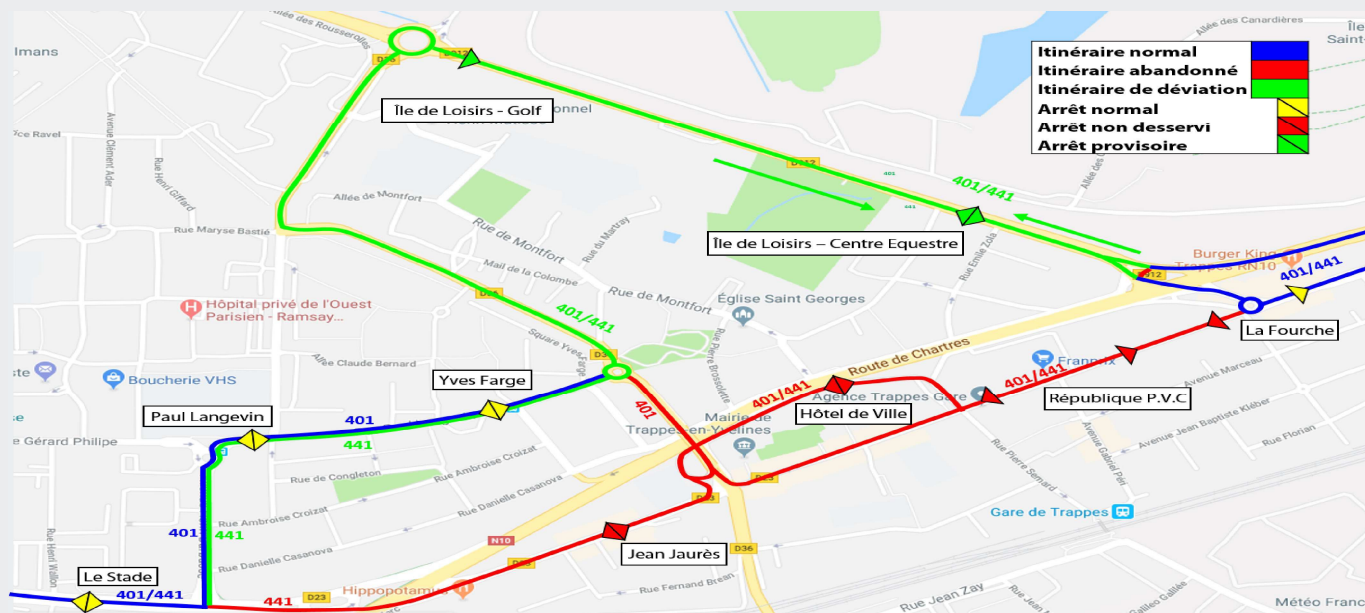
| Itinéraire normal | |
|---|---|
| Itinéraire abandonné | |
| Itinéraire de déviation | |
| Arrêt normal | |
| Arrêt non desservi | |
| Arrêt provisoire | |

Île de Loisirs - Golf

Île de Loisirs – Centre Equestre

401/441

401/441

401/441

401/441

401/441

401

401

441

401

441

441

La Fourche

République P.V.C

Hôtel de Ville

Yves Farge

Paul Langevin

Jean Jaurès

Le Stade

Allée des Rousserolles

Allée des Canardières

Saint-

lmans

D912

D912

D912

D58

D58

D36

D36

D23

D23

N10

Avenue Clément Ader

Rue Henri Giffard

Rue Maryse Bastié

Allée de Montfort

Rue de Montfort

Rue de Montfort

Rue du Mistral

Mail de la Colombe

Rue Émile Zola

Allée des

Église Saint Georges

Hôpital privé de l'Ouest Parisien - Ramsay...

Allée Claude Bernard

Boucherie VHS

Square Yves Farge

Route de Chartres

Rue Pierre Brossolette

Mairie de Trappes-en-Yvelines

Agence Trappes Gare

Franprix

Avenue Marceau

Avenue Jean Baptiste Kléber

Rue Florian

Avenue Gabriel Péri

Rue Pierre Sémard

Gare de Trappes

Burger King Trappes RN10

e Gérard Philipe

Rue de Congleton

Rue Ambroise Croizat

Rue Ambroise Croizat

Rue Danielle Casanova

Rue Danielle Casanova

Rue Henri Wallon

Hippopotamus

Rue Fernand Bréan

Rue Jean Zay

Rue Galilée Galilée

Météo Franc

onnel

ce Ravel